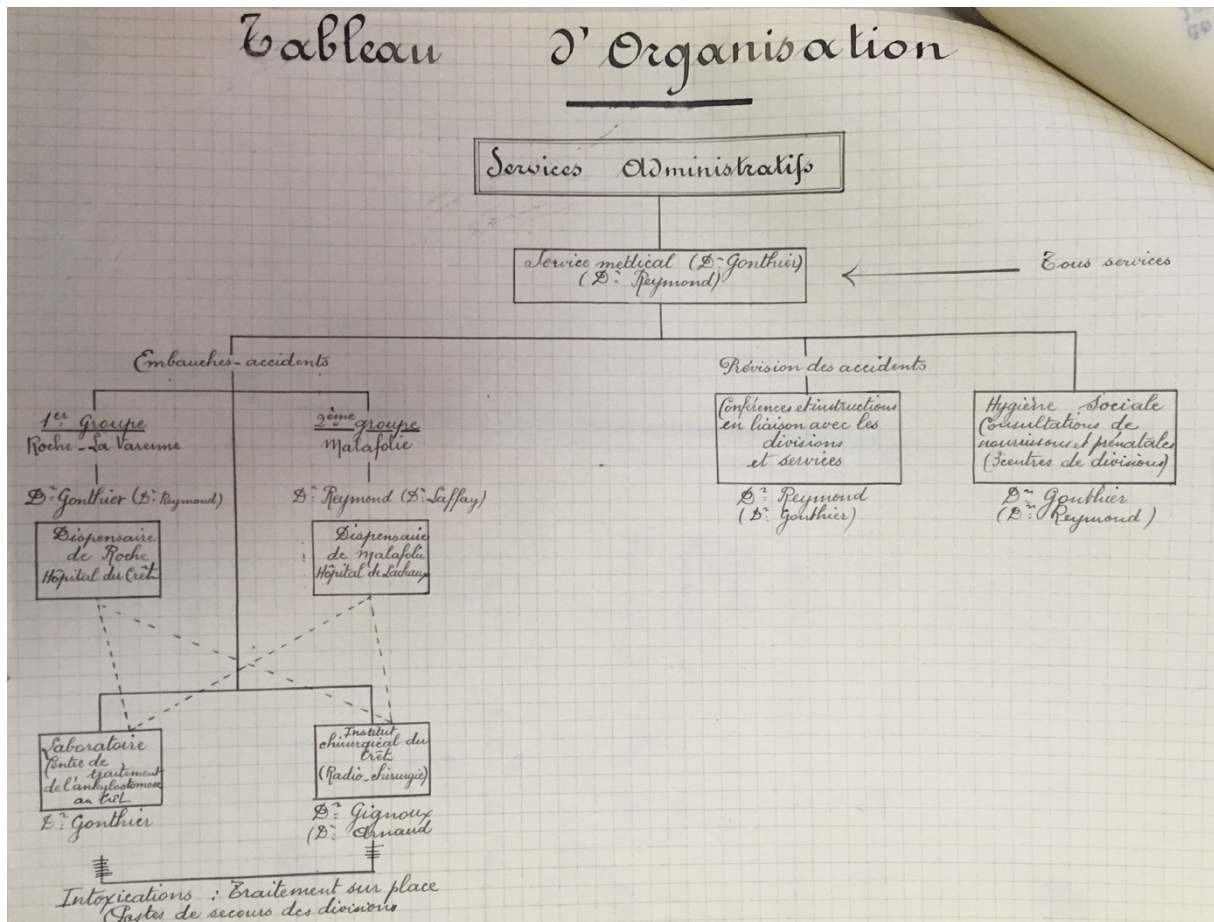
Tableau d'Organisation

Services Administratifs

Service médical ($D^r$ Gonthier)
($D^r$ Reymond)

Tous services

Embauches - accidents

Révision des accidents

$1^{er}$ Groupe
Roche - La Vareune

$2^{ème}$ groupe
Malafolie

$D^r$ Gonthier ($D^r$ Reymond)

$D^r$ Reymond ($D^r$ Laffay)

Dispensaire de Roche
Hôpital du Crêt

Dispensaire de Malafolie
Hôpital de Lachaux

Conférences et instructions en liaison avec les divisions et services

$D^r$ Reymond
($D^r$ Gonthier)

Hygiène Sociale
Consultations de nourrissons et prénatales
(3 centres de divisions)

$D^{rs}$ Gonthier
($D^r$ Reymond)

Laboratoire
Centre de traitement de l'ankylostomose au Crêt

$D^r$ Gonthier

Institut chirurgical du Crêt
(Radio-chirurgie)

$D^r$ Gignoux
($D^r$ Arnaud)

Intoxications : Traitement sur place
(Postes de secours des divisions